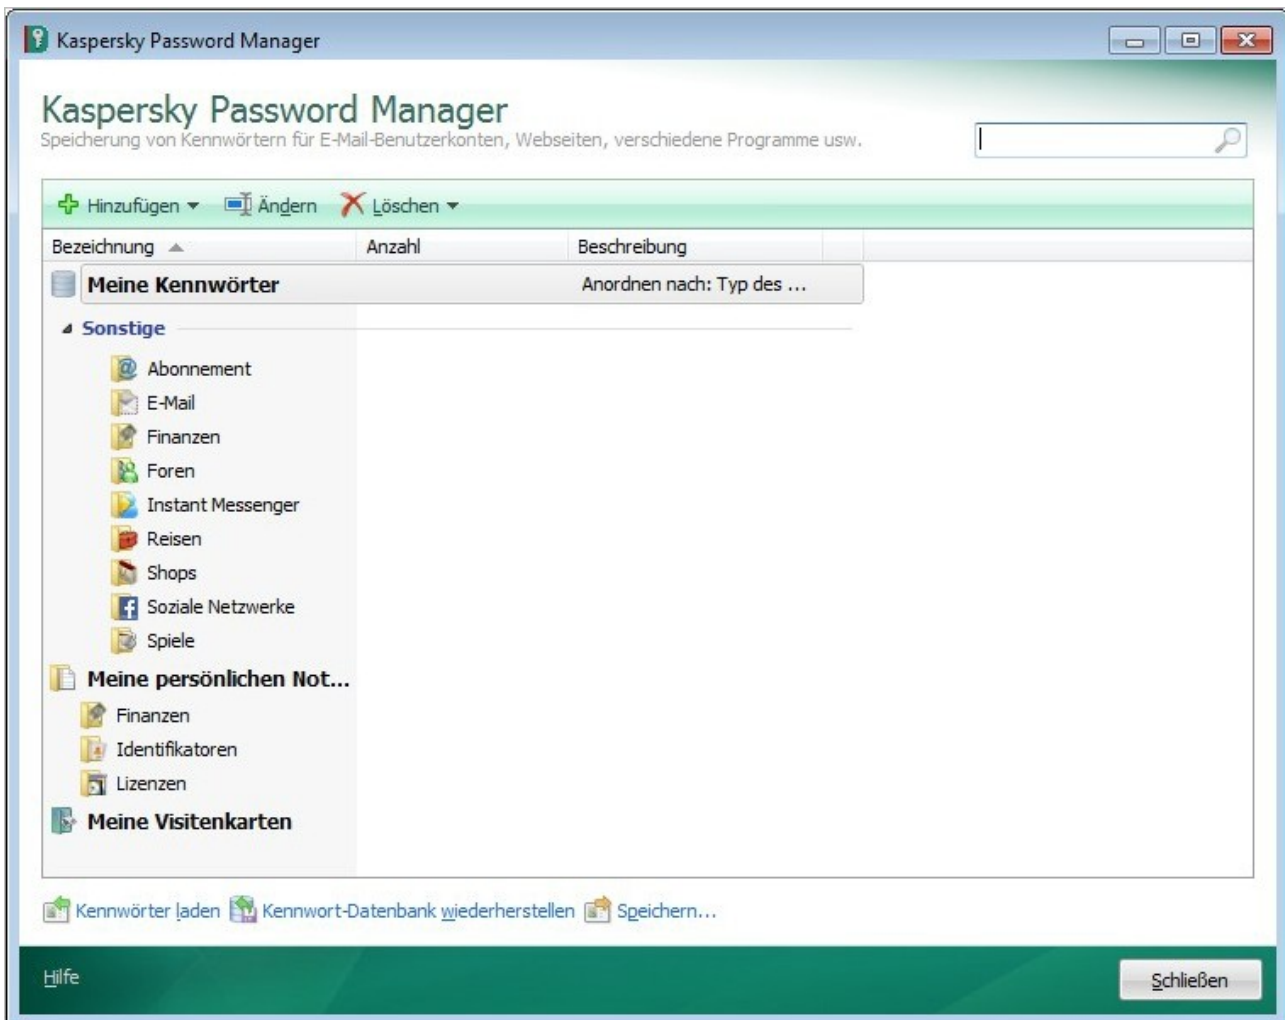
Kaspersky Password Manager

Kaspersky Password Manager
Speicherung von Kennwörtern für E-Mail-Benutzerkonten, Webseiten, verschiedene Programme usw.

Hinzufügen Ändern Löschen

| Bezeichnung | Anzahl | Beschreibung |
|---|---|---|
| Meine Kennwörter | | Anordnen nach: Typ des ... |

Sonstige
Abonnement
E-Mail
Finanzen
Foren
Instant Messenger
Reisen
Shops
Soziale Netzwerke
Spiele
Meine persönlichen Not...
Finanzen
Identifikatoren
Lizenzen
Meine Visitenkarten

Kennwörter laden Kennwort-Datenbank wiederherstellen Speichern...

Hilfe
Schließen